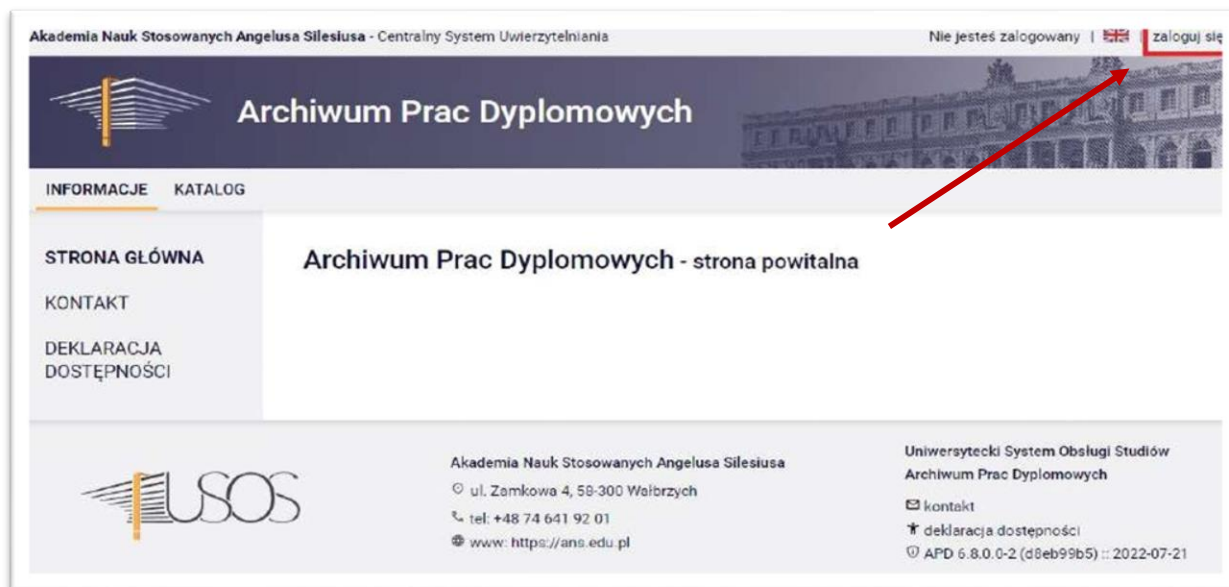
Akademia Nauk Stosowanych Angelusa Silesiusa - Centralny System Uwierzytelniania

Nie jesteś zalogowany | zaloguj się

Archiwum Prac Dyplomowych

INFORMACJE KATALOG

STRONA GŁÓWNA

KONTAKT

DEKLARACJA DOSTĘPNOŚCI

Archiwum Prac Dyplomowych - strona powitalna

USOS

Akademia Nauk Stosowanych Angelusa Silesiusa
ul. Zamkowa 4, 58-300 Wałbrzych
tel: +48 74 641 92 01
www: https://ans.edu.pl

Uniwersytecki System Obsługi Studiów
Archiwum Prac Dyplomowych
kontakt
deklaracja dostępności
APD 6.8.0.0-2 (d8eb99b5) :: 2022-07-21